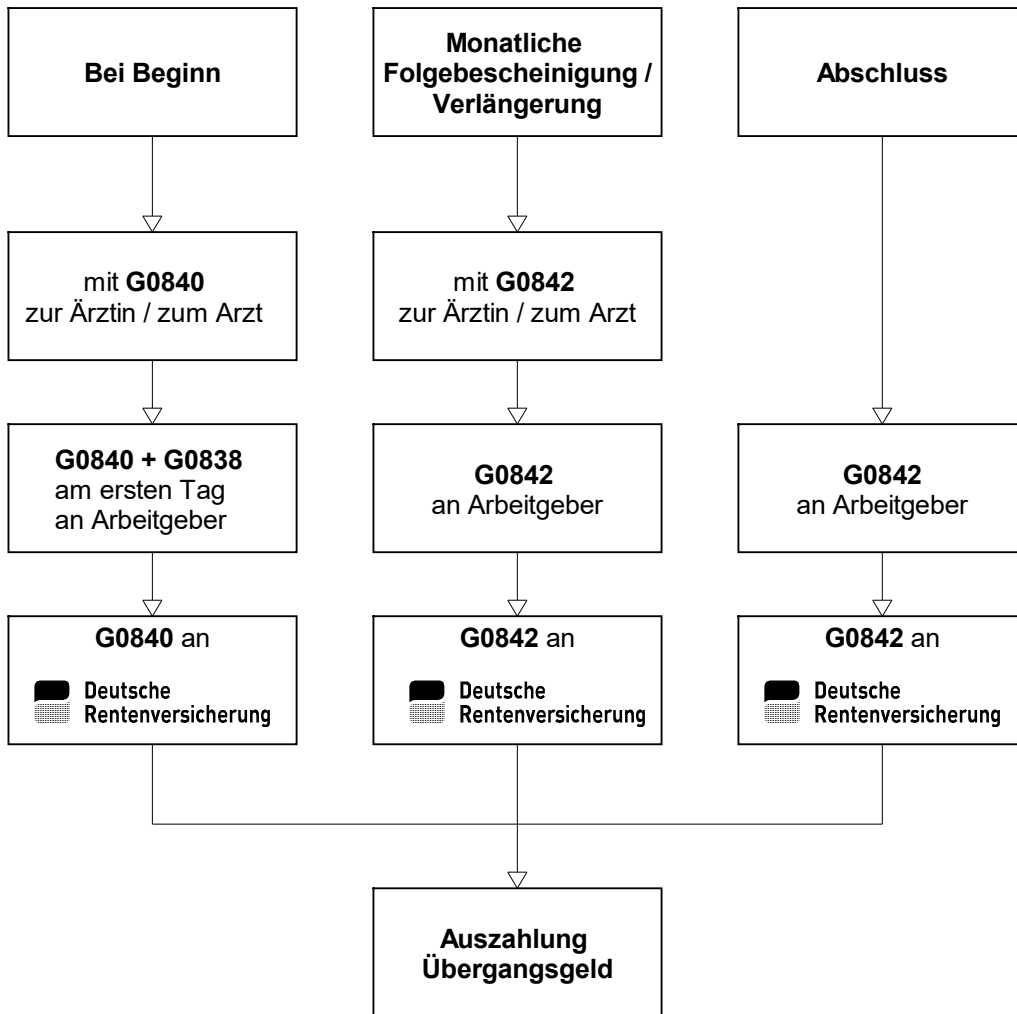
Bei Beginn

Monatliche Folgebescheinigung / Verlängerung

Abschluss

mit **G0840** zur Ärztin / zum Arzt

mit **G0842** zur Ärztin / zum Arzt

**G0840 + G0838** am ersten Tag an Arbeitgeber

**G0842** an Arbeitgeber

**G0842** an Arbeitgeber

**G0840** an Deutsche Rentenversicherung

**G0842** an Deutsche Rentenversicherung

**G0842** an Deutsche Rentenversicherung

Auszahlung Übergangsgeld